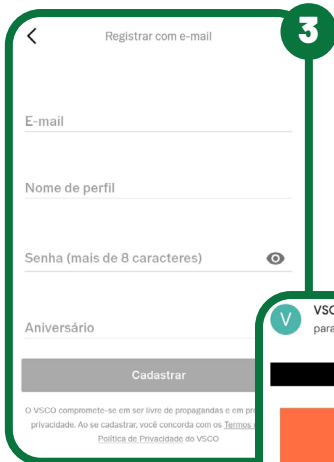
3

<

Registrar com e-mail

E-mail

Nome de perfil

Senha (mais de 8 caracteres)

Aniversário

Cadastrar

O VSCO compromete-se em ser livre de propagandas e em pr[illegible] privacidade. Ao se cadastrar, você concorda com os Termos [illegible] Política de Privacidade do VSCO

V

VSC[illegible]

para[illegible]